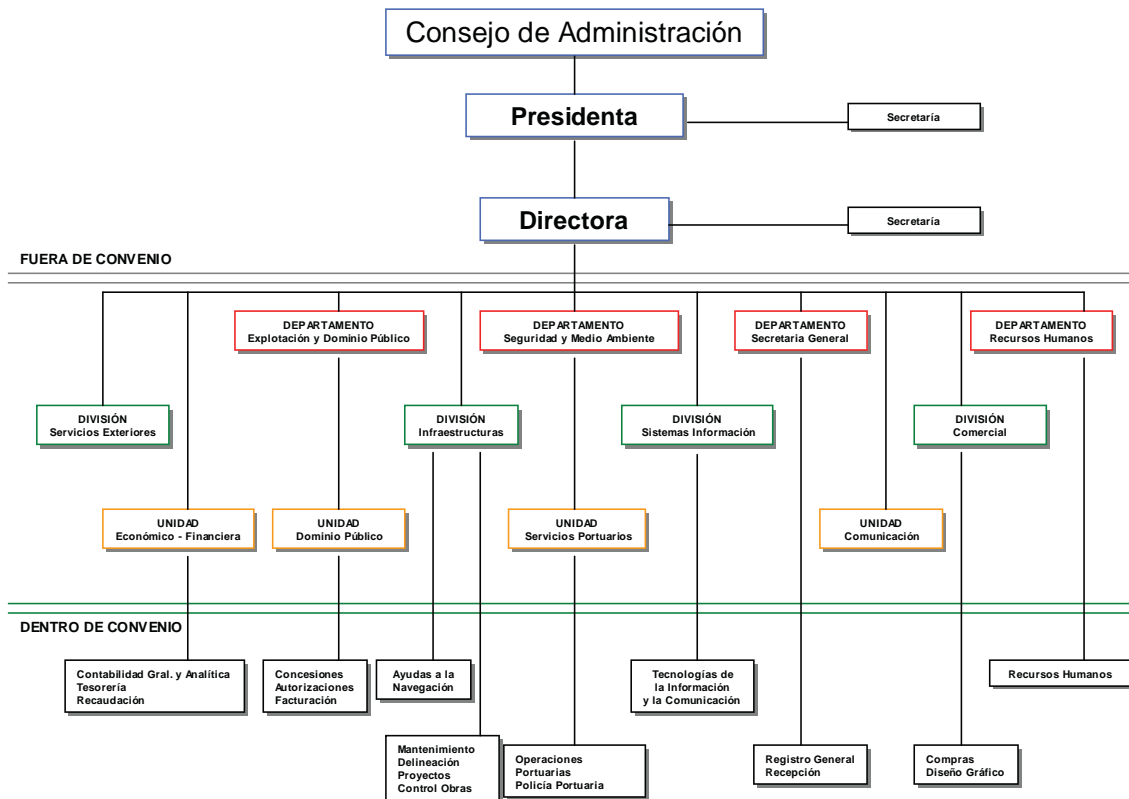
Consejo de Administración

Presidenta

Secretaría

Directora

Secretaría

FUERA DE CONVENIO

DEPARTAMENTO
Explotación y Dominio Público

DEPARTAMENTO
Seguridad y Medio Ambiente

DEPARTAMENTO
Secretaria General

DEPARTAMENTO
Recursos Humanos

DIVISIÓN
Servicios Exteriores

DIVISIÓN
Infraestructuras

DIVISIÓN
Sistemas Información

DIVISIÓN
Comercial

UNIDAD
Económico - Financiera

UNIDAD
Dominio Público

UNIDAD
Servicios Portuarios

UNIDAD
Comunicación

DENTRO DE CONVENIO

Contabilidad Gral. y Analítica
Tesorería
Recaudación

Concesiones
Autorizaciones
Facturación

Ayudas a la Navegación

Tecnologías de la Información y la Comunicación

Recursos Humanos

Mantenimiento
Delineación
Proyectos
Control Obras

Operaciones Portuarias
Policía Portuaria

Registro General
Recepción

Compras
Diseño Gráfico